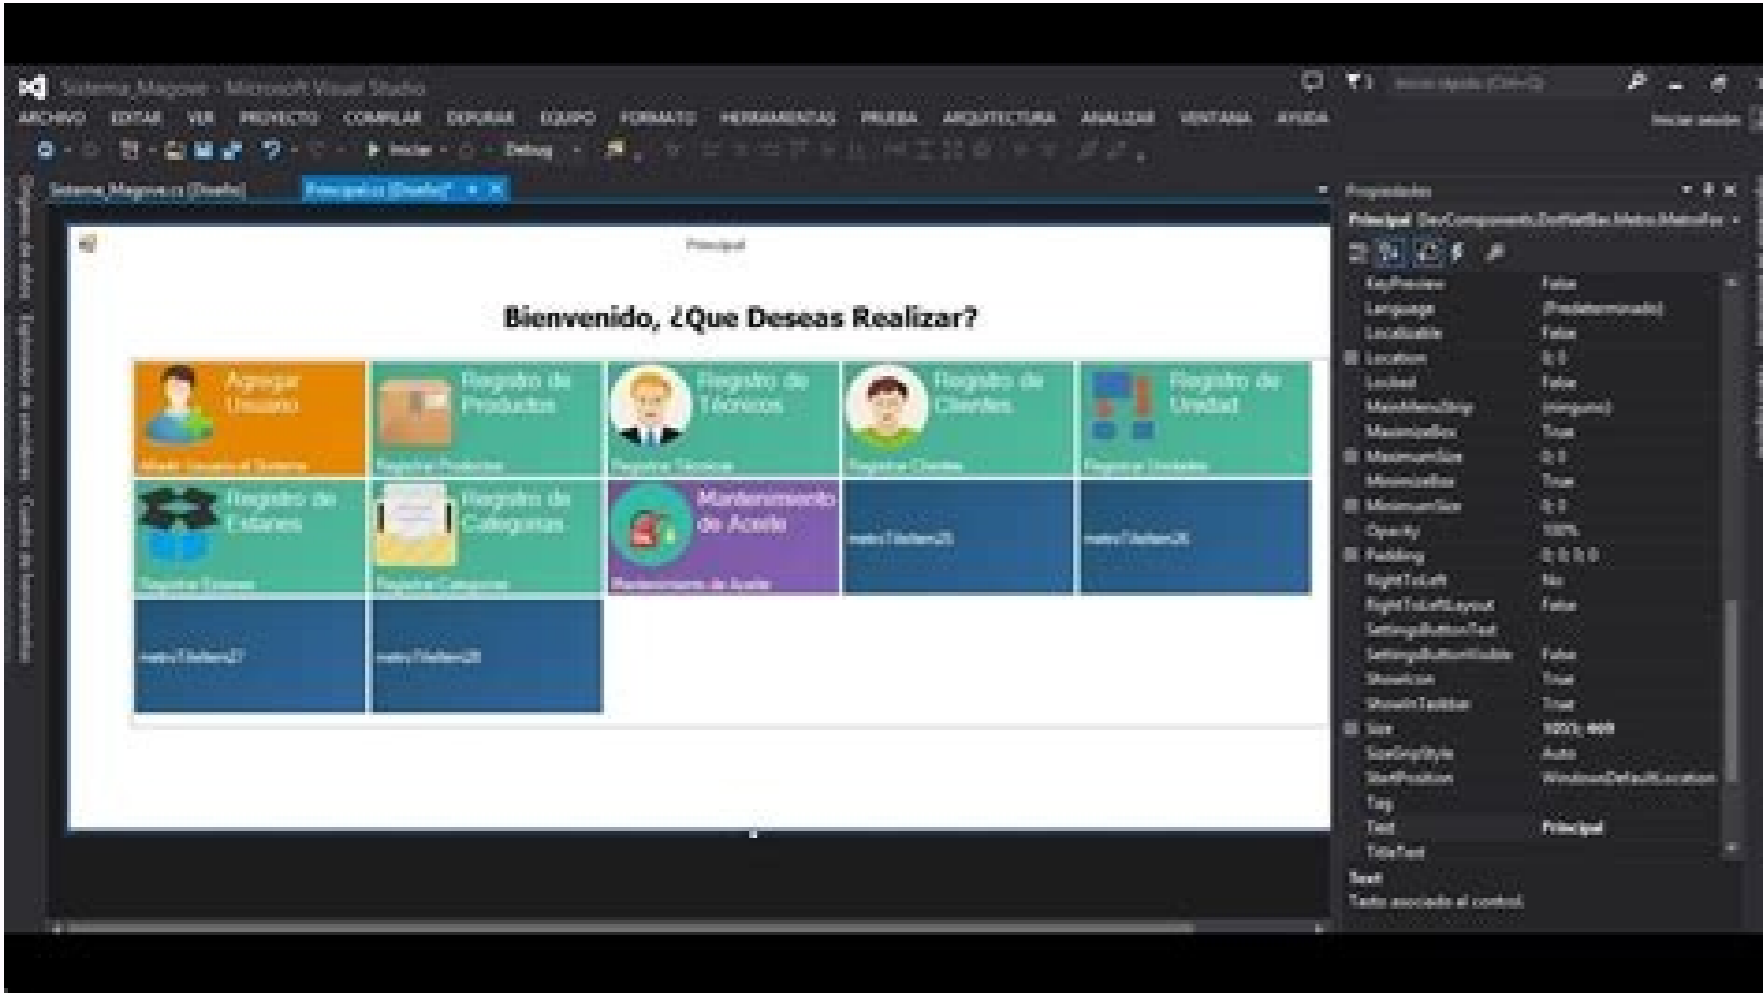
Sistema_Magove - Microsoft Visual Studio

ARCHIVO EDITAR VER PROYECTO COMPILAR DEPURAR EQUIPO FORMATO HERRAMIENTAS PRUEBA ARQUITECTURA ANALIZAR VENTANA AYUDA

Iniciar sesión

Iniciar Debug

Sistema_Magove.cs [Diseño] Principal.cs [Diseño]*

Principal

Bienvenido, ¿Que Deseas Realizar?

Agregar Usuario
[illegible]

Registro de Productos
Registrar Productos

Registro de Técnicos
Registrar Técnicos

Registro de Clientes
Registrar Clientes

Registro de Unidad
Registrar Unidades

Registro de Estantes
Registrar Estantes

Registro de Categorias
Registrar Categorias

Mantenimiento de Aceite
Mantenimiento de Aceite

metroTileItem25

metroTileItem26

metroTileItem27

metroTileItem28

Propiedades
Principal DevComponents.DotNetBar.Metro.MetroForm

| | |
|---|---|
| KeyPreview | False |
| Language | (Predeterminado) |
| Localizable | False |
| Location | 0; 0 |
| Locked | False |
| MainMenuStrip | (ninguno) |
| MaximizeBox | True |
| MaximumSize | 0; 0 |
| MinimizeBox | True |
| MinimumSize | 0; 0 |
| Opacity | 100% |
| Padding | 0; 0; 0; 0 |
| RightToLeft | No |
| RightToLeftLayout | False |
| SettingsButtonText | |
| SettingsButtonVisible | False |
| ShowIcon | True |
| ShowInTaskbar | True |
| Size | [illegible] |
| SizeGripStyle | Auto |
| StartPosition | WindowsDefaultLocation |
| Tag | |
| Text | Principal |
| TitleText | |

Text
Texto asociado al control.